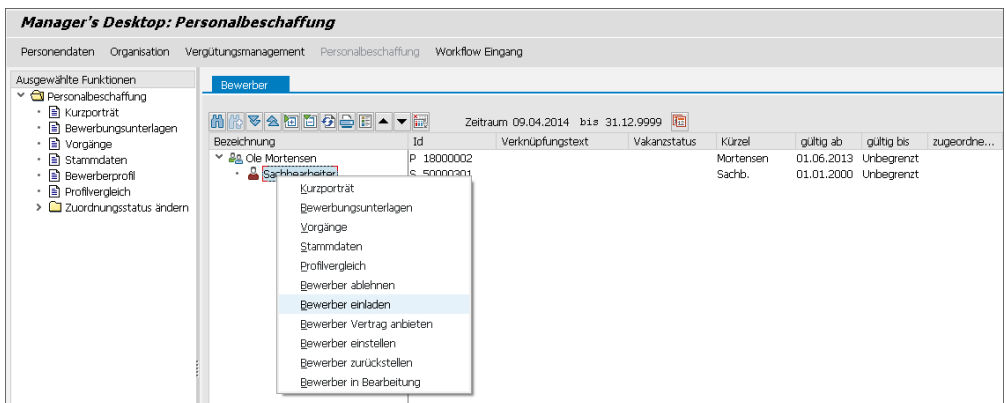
Manager's Desktop: Personalbeschaffung

Personendaten Organisation Vergütungsmanagement Personalbeschaffung Workflow Eingang

Ausgewählte Funktionen
Personalbeschaffung
Kurzporträt
Bewerbungsunterlagen
Vorgänge
Stammdaten
Bewerberprofil
Profilvergleich
Zuordnungsstatus ändern

Bewerber

Zeitraum 09.04.2014 bis 31.12.9999

| Bezeichnung | Id | Verknüpfungstext | Vakanzstatus | Kürzel | gültig ab | gültig bis | zugeordne... |
|---|---|---|---|---|---|---|---|
| Ole Mortensen | P 18000002 | | | Mortensen | 01.06.2013 | Unbegrenzt | |
| Sachbearbeiter | S 50000301 | | | Sachb. | 01.01.2000 | Unbegrenzt | |

Kurzporträt
Bewerbungsunterlagen
Vorgänge
Stammdaten
Profilvergleich
Bewerber ablehnen
Bewerber einladen
Bewerber Vertrag anbieten
Bewerber einstellen
Bewerber zurückstellen
Bewerber in Bearbeitung